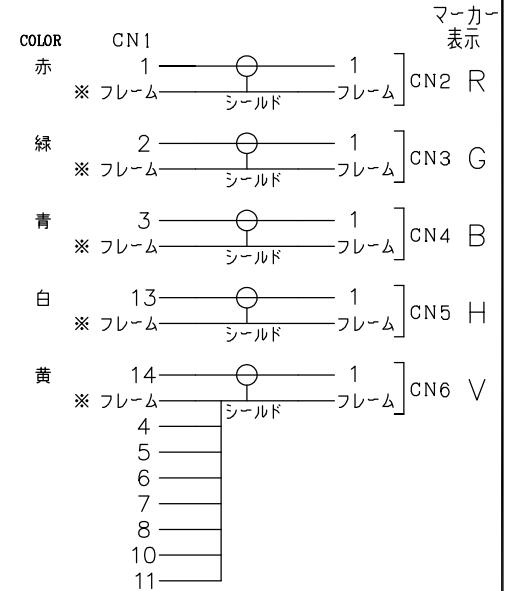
マーカー表示

COLOR CN1

赤 1 1
※ フレーム シールド フレーム CN2 R

緑 2 1
※ フレーム シールド フレーム CN3 G

青 3 1
※ フレーム シールド フレーム CN4 B

白 13 1
※ フレーム シールド フレーム CN5 H

黄 14 1
※ フレーム シールド フレーム CN6 V

4
5
6
7
8
10
11